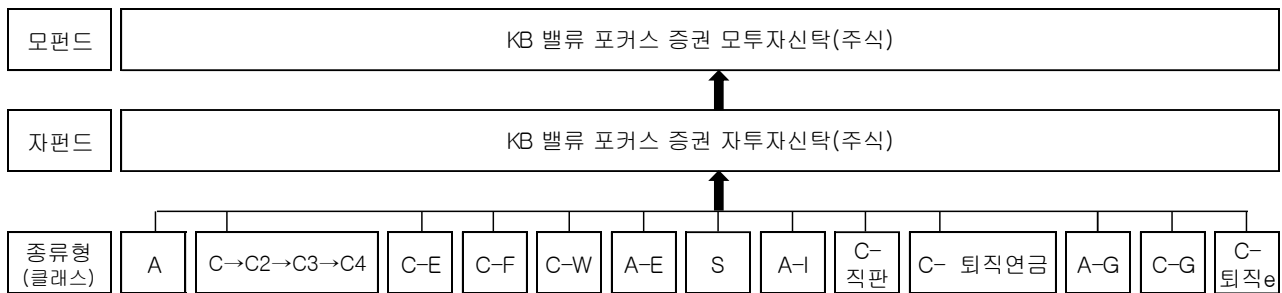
모펀드

KB 밸류 포커스 증권 모투자신탁(주식)

자펀드

KB 밸류 포커스 증권 자투자신탁(주식)

종류형 (클래스)

| A | C→C2→C3→C4 | C-E | C-F | C-W | A-E | S | A-I | C-직판 | C- 퇴직연금 | A-G | C-G | C-퇴직e |